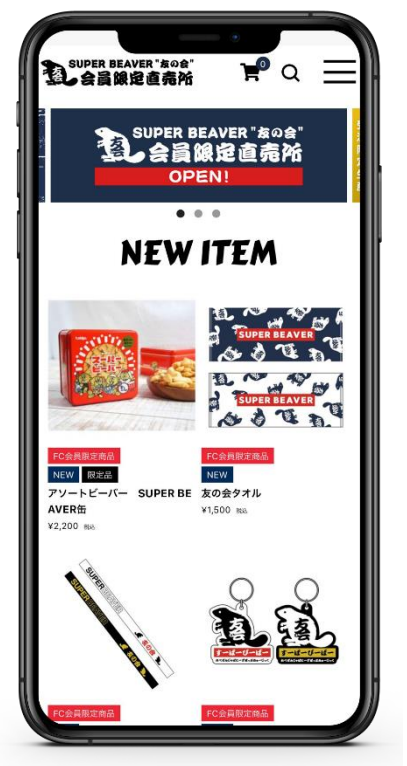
SUPER BEAVER "友の会" 会員限定直売所

0

SUPER BEAVER "友の会" 会員限定直売所
OPEN!

NEW ITEM

FC会員限定商品
NEW 限定品
アソートビーバー SUPER BEAVER缶
¥2,200 税込

SUPER BEAVER
SUPER BEAVER

FC会員限定商品
NEW
友の会タオル
¥1,500 税込

SUPER BEAVER
SUPER BEAVER

すーぱーびーばー
すーぱーびーばー

FC会員限定商品

FC会員限定商品